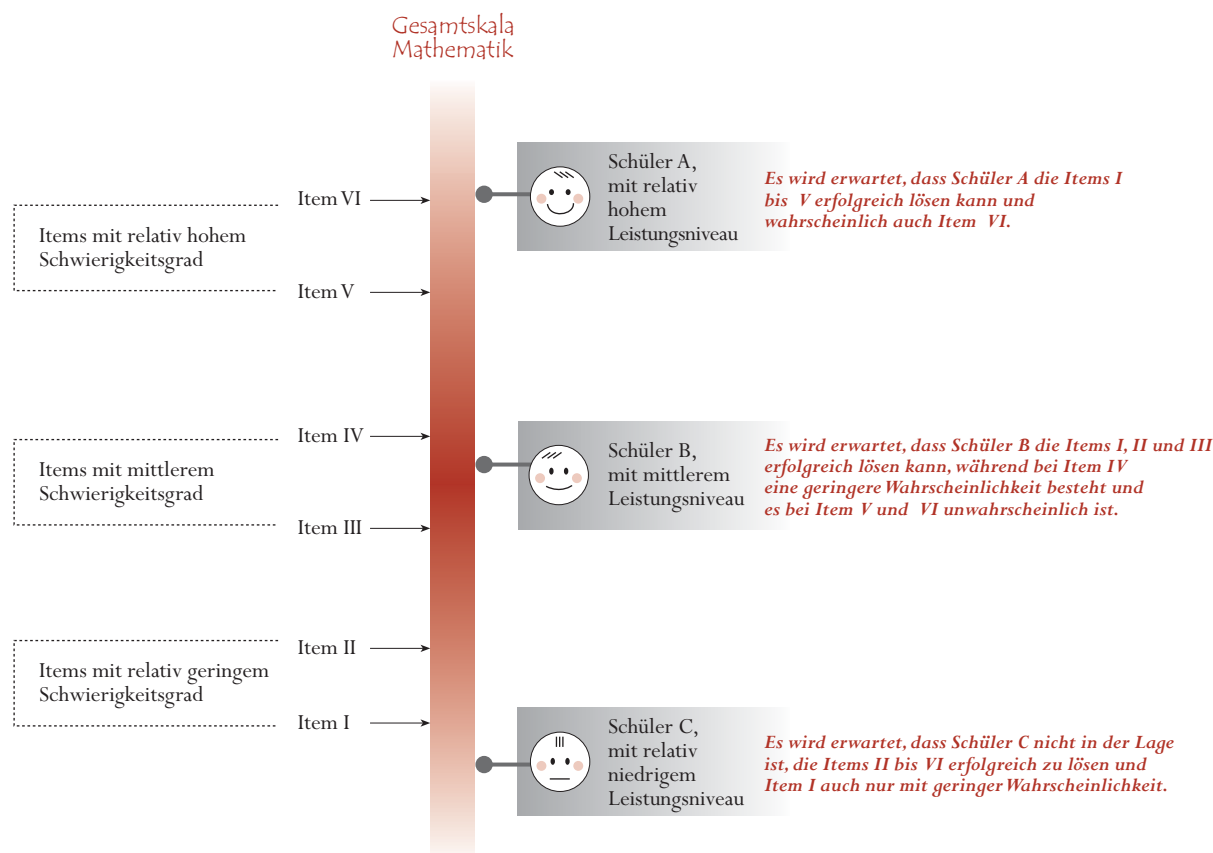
Gesamtskala
Mathematik

Item VI

Items mit relativ hohem Schwierigkeitsgrad

Item V

Item IV

Items mit mittlerem Schwierigkeitsgrad

Item III

Item II

Items mit relativ geringem Schwierigkeitsgrad

Item I

Schüler A, mit relativ hohem Leistungsniveau

Es wird erwartet, dass Schüler A die Items I bis V erfolgreich lösen kann und wahrscheinlich auch Item VI.

Schüler B, mit mittlerem Leistungsniveau

Es wird erwartet, dass Schüler B die Items I, II und III erfolgreich lösen kann, während bei Item IV eine geringere Wahrscheinlichkeit besteht und es bei Item V und VI unwahrscheinlich ist.

Schüler C, mit relativ niedrigem Leistungsniveau

Es wird erwartet, dass Schüler C nicht in der Lage ist, die Items II bis VI erfolgreich zu lösen und Item I auch nur mit geringer Wahrscheinlichkeit.